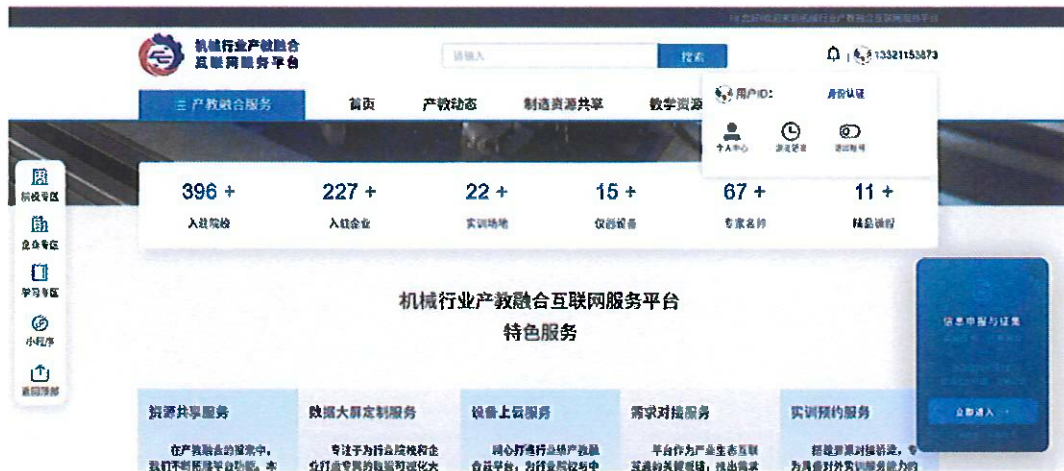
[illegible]

机械行业产教融合
互联网服务平台

请输入
搜索

13321153873

三 产教融合服务
首页
产教动态
制造资源共享
教学资源

用户ID:
身份认证
个人中心
浏览记录
退出账号

院校专区
企业专区
学习专区
小程序
返回顶部

396 +
入驻院校
227 +
入驻企业
22 +
实训场地
15 +
仪器设备
67 +
专家名师
11 +
精品课程

机械行业产教融合互联网服务平台
特色服务

信息申报与征集
立即进入

资源共享服务
在产教融合的背景中，我们不断拓展平台功能，本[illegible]
数据大屏定制服务
专注于为行业院校和企业打造专属的数据可视化大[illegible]
设备上云服务
同心打造行业级产教融合云平台，为行业院校和中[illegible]
需求对接服务
平台作为产业生态互联互通的关键枢纽，挖出需求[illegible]
实训预约服务
搭建资源对接桥梁，专为具备对外实训服务能力的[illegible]